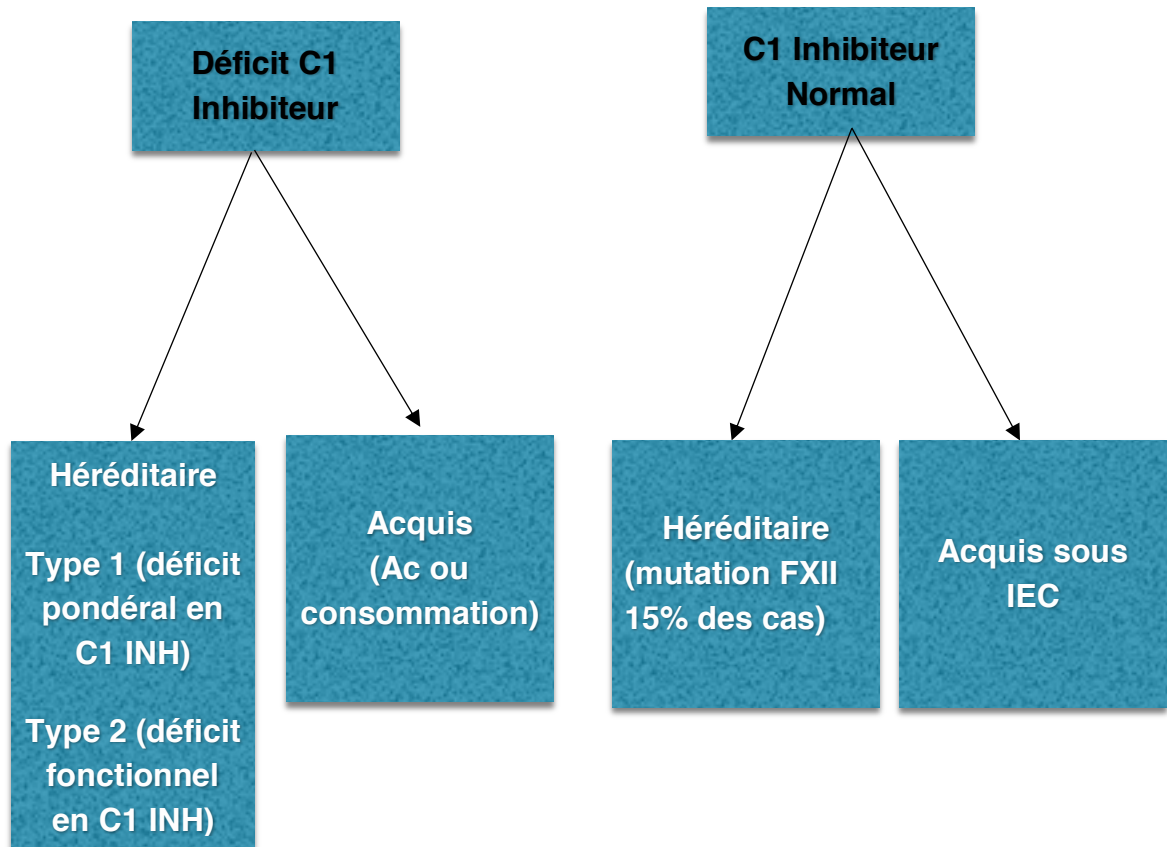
Déficit C1 Inhibiteur

C1 Inhibiteur Normal

Héréditaire

Type 1 (déficit pondéral en C1 INH)

Type 2 (déficit fonctionnel en C1 INH)

Acquis (Ac ou consommation)

Héréditaire (mutation FXII 15% des cas)

Acquis sous IEC